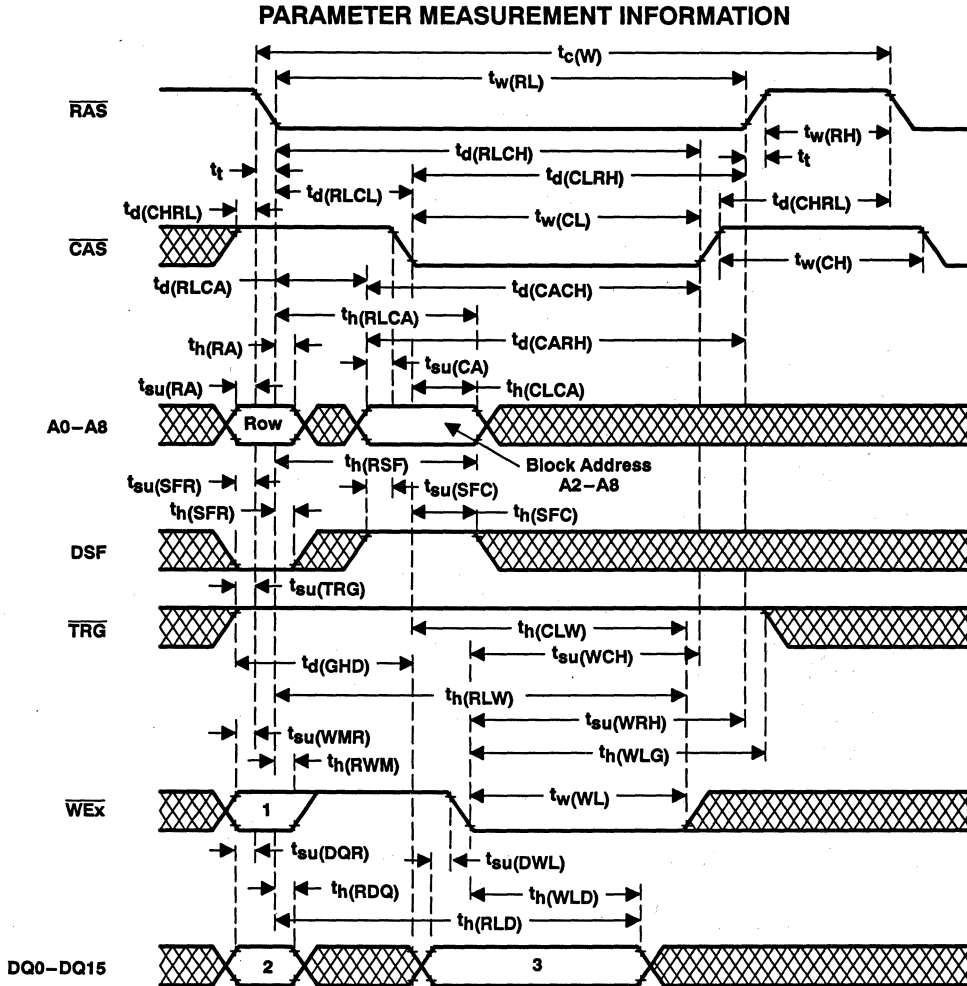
PARAMETER MEASUREMENT INFORMATION

$t_{c(W)}$

$t_{w(RL)}$

$\overline{RAS}$

$t_{w(RH)}$

$t_t$

$t_{d(RLCH)}$

$t_t$

$t_{d(CLRH)}$

$t_{d(RLCL)}$

$t_{d(CHRL)}$

$t_{d(CHRL)}$

$t_{w(CL)}$

$\overline{CAS}$

$t_{w(CH)}$

$t_{d(RLCA)}$

$t_{d(CACH)}$

$t_{h(RLCA)}$

$t_{d(CARH)}$

$t_{h(RA)}$

$t_{su(CA)}$

$t_{su(RA)}$

$t_{h(CLCA)}$

A0–A8

Row

$t_{h(RSF)}$

Block Address A2–A8

$t_{su(SFR)}$

$t_{su(SFC)}$

$t_{h(SFR)}$

$t_{h(SFC)}$

DSF

$t_{su(TRG)}$

$\overline{TRG}$

$t_{h(CLW)}$

$t_{su(WCH)}$

$t_{d(GHD)}$

$t_{h(RLW)}$

$t_{su(WRH)}$

$t_{su(WMR)}$

$t_{h(WLG)}$

$t_{h(RWM)}$

$t_{w(WL)}$

$\overline{WEx}$

1

$t_{su(DQR)}$

$t_{su(DWL)}$

$t_{h(RDQ)}$

$t_{h(WLD)}$

$t_{h(RLD)}$

DQ0–DQ15

2

3